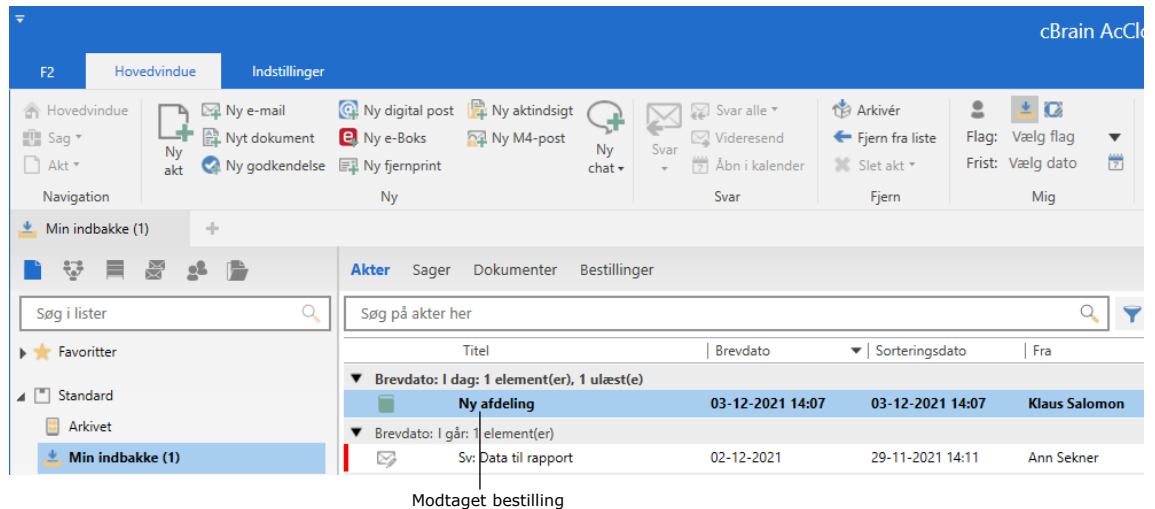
cBrain AcClo

F2 Hovedvindue Indstillinger

Hovedvindue
Sag
Akt
Navigation

Ny akt
Ny e-mail
Nyt dokument
Ny godkendelse
Ny digital post
Ny e-Boks
Ny fjernprint
Ny aktindsigt
Ny M4-post
Ny chat
Ny

Svar
Svar alle
Videresend
Åbn i kalender
Svar

Arkivér
Fjern fra liste
Slet akt
Fjern

Flag: Vælg flag
Frist: Vælg dato
Mig

Min indbakke (1)

Akter Sager Dokumenter Bestillinger

Søg i lister

Søg på akter her

Favoritter

Standard

Arkivet

Min indbakke (1)

| | Titel | Brevdato | Sorteringsdato | Fra |
|---|---|---|---|---|
| Brevdato: I dag: 1 element(er), 1 ulæst(e) | | | | |
| | Ny afdeling | 03-12-2021 14:07 | 03-12-2021 14:07 | Klaus Salomon |
| Brevdato: I går: 1 element(er) | | | | |
| | Sv: Data til rapport | 02-12-2021 | 29-11-2021 14:11 | Ann Sekner |

Modtaget bestilling